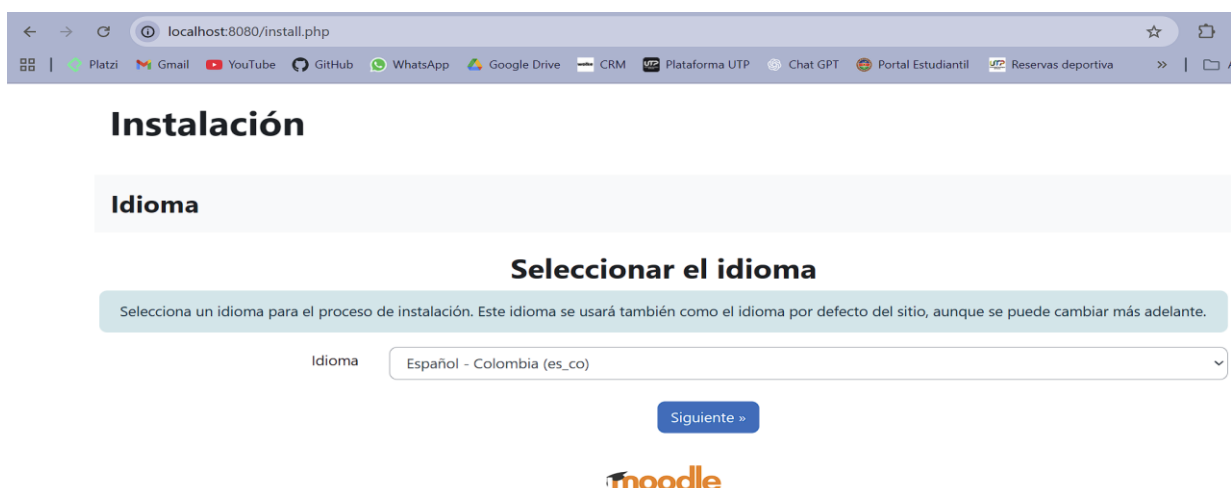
localhost:8080/install.php

Platzi Gmail YouTube GitHub WhatsApp Google Drive CRM Plataforma UTP Chat GPT Portal Estudiantil Reservas deportiva »

Instalación

Idioma

Seleccionar el idioma

Selecciona un idioma para el proceso de instalación. Este idioma se usará también como el idioma por defecto del sitio, aunque se puede cambiar más adelante.

Idioma Español - Colombia (es_co)

Siguiente »

moodle